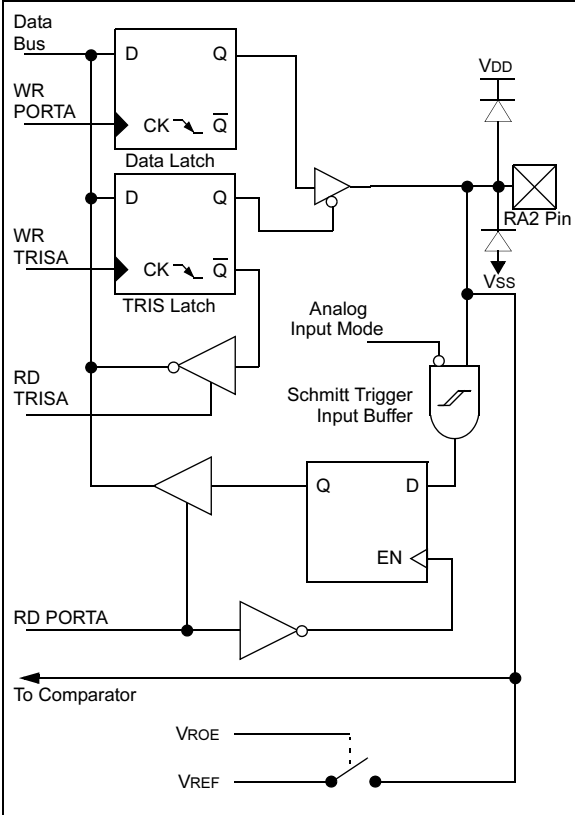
Data Bus

D

Q

WR PORTA

CK

$\overline{Q}$

Data Latch

D

Q

WR TRISA

CK

$\overline{Q}$

TRIS Latch

VDD

RA2 Pin

VSS

Analog Input Mode

RD TRISA

Schmitt Trigger Input Buffer

Q

D

EN

RD PORTA

To Comparator

VROE

VREF